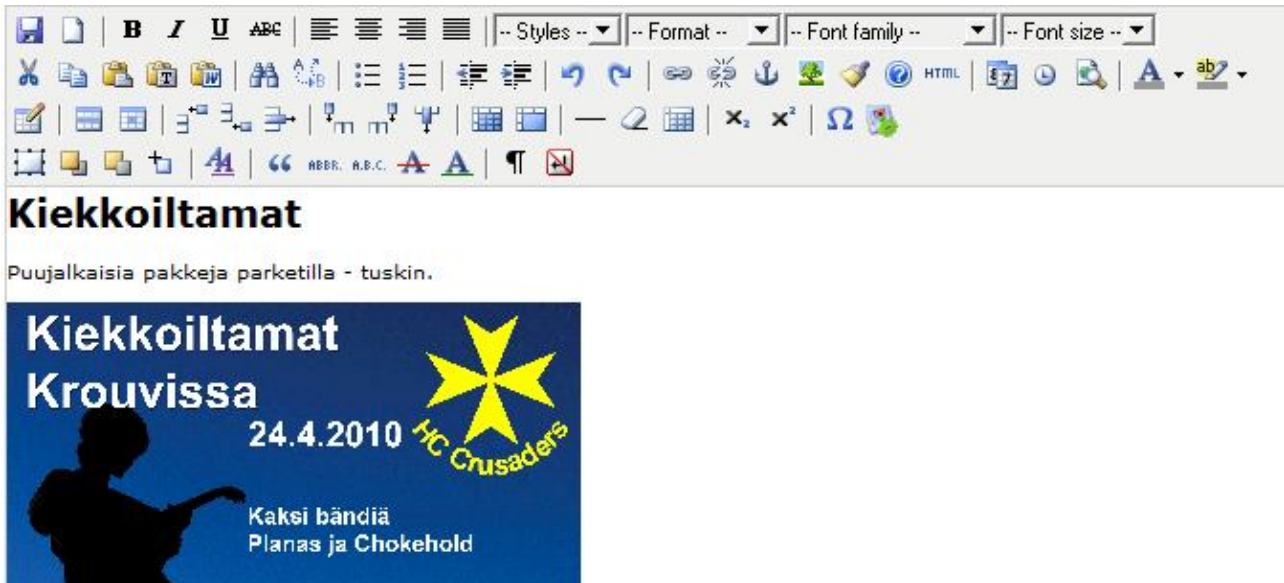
B I U ABC -- Styles -- -- Format -- -- Font family -- -- Font size --
HTML
ABBR. A.B.C.

Kiekkoiltamat

Puujalkaisia pakkeja parketilla - tuskin.

Kiekkoiltamat Krouvissa

24.4.2010

HC Crusaders

Kaksi bändiä
Planas ja Chokehold